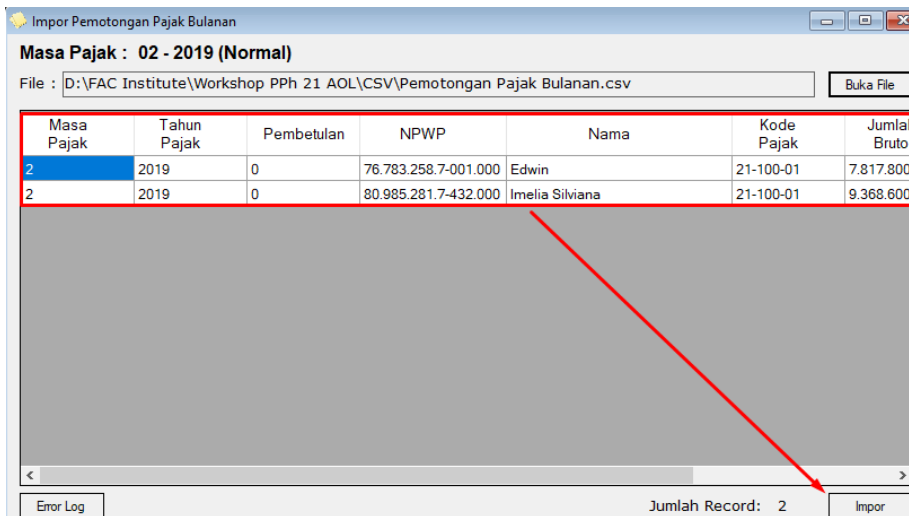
Impor Pemotongan Pajak Bulanan

Masa Pajak : 02 - 2019 (Normal)

File : D:\FAC Institute\Workshop PPh 21 AOL\CSV\Pemotongan Pajak Bulanan.csv

Buka File

| Masa Pajak | Tahun Pajak | Pembetulan | NPWP | Nama | Kode Pajak | Jumlah Bruto |
|---|---|---|---|---|---|---|
| 2 | 2019 | 0 | 76.783.258.7-001.000 | Edwin | 21-100-01 | 7.817.800 |
| 2 | 2019 | 0 | 80.985.281.7-432.000 | Imelia Silviana | 21-100-01 | 9.368.600 |

Error Log

Jumlah Record: 2

Impor